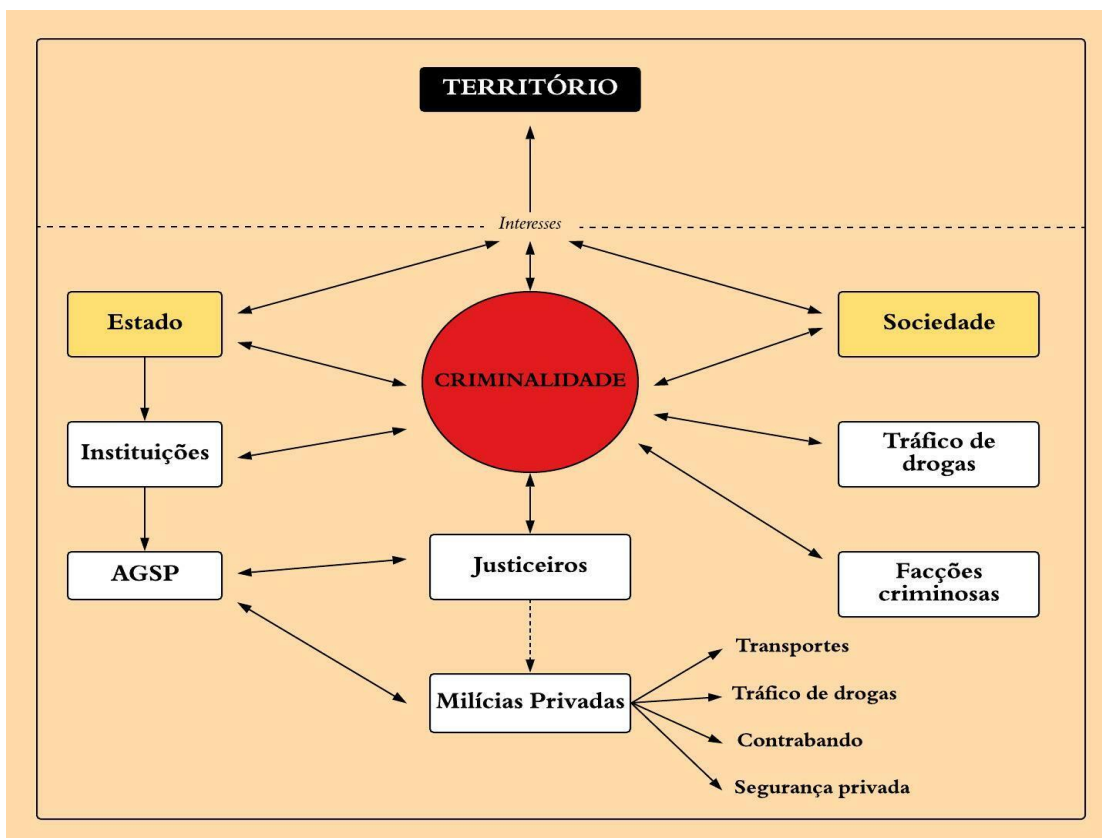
TERRITÓRIO

Interesses

Estado

CRIMINALIDADE

Sociedade

Instituições

Tráfico de drogas

AGSP

Justiceiros

Facções criminosas

Milícias Privadas

Transportes

Tráfico de drogas

Contrabando

Segurança privada